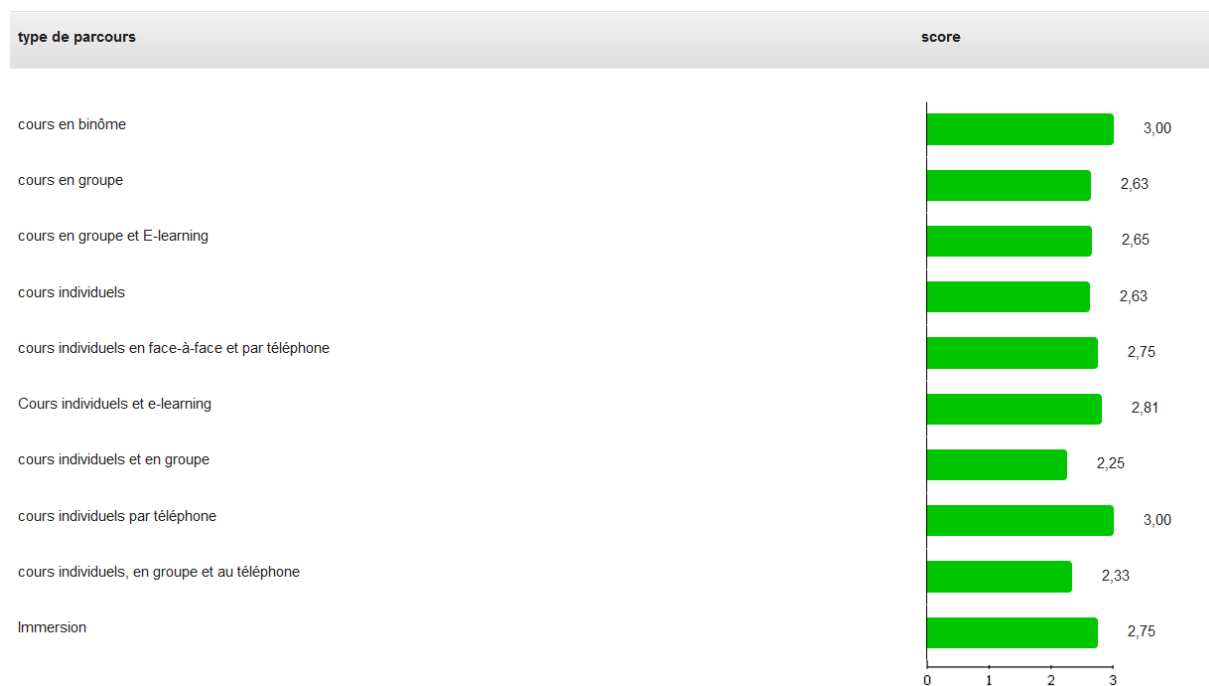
| type de parcours | score |
|---|---|
| cours en binôme | 3,00 |
| cours en groupe | 2,63 |
| cours en groupe et E-learning | 2,65 |
| cours individuels | 2,63 |
| cours individuels en face-à-face et par téléphone | 2,75 |
| Cours individuels et e-learning | 2,81 |
| cours individuels et en groupe | 2,25 |
| cours individuels par téléphone | 3,00 |
| cours individuels, en groupe et au téléphone | 2,33 |
| Immersion | 2,75 |

0 1 2 3